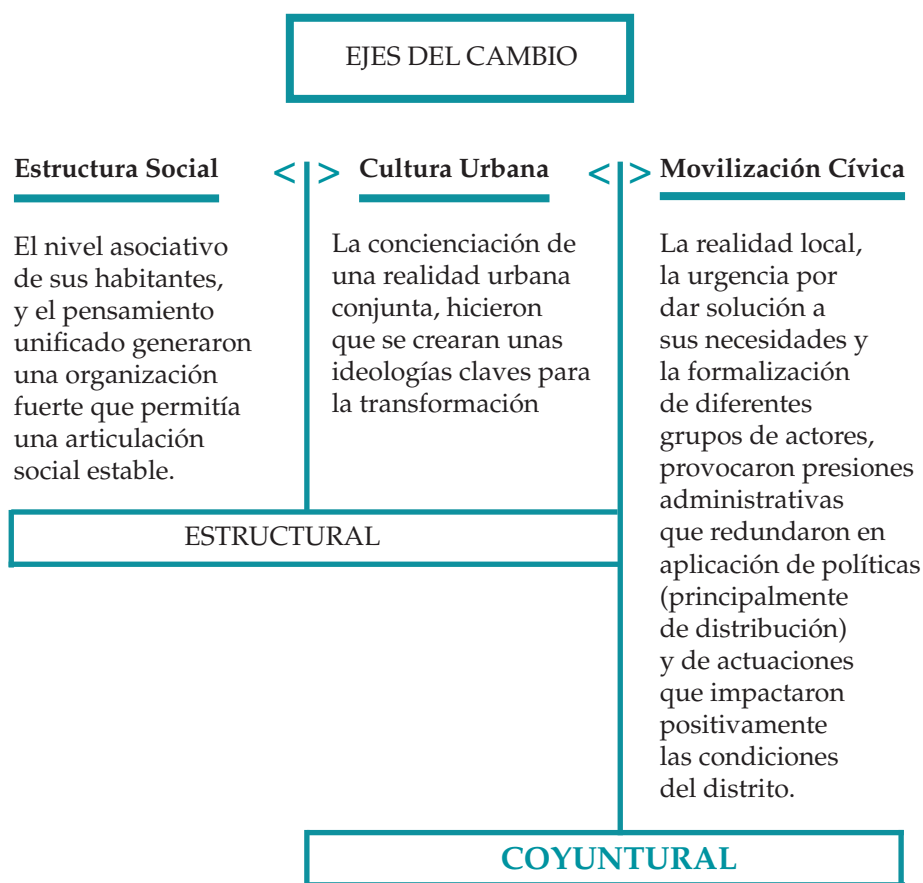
EJES DEL CAMBIO

Estructura Social

El nivel asociativo de sus habitantes, y el pensamiento unificado generaron una organización fuerte que permitía una articulación social estable.

< >

Cultura Urbana

La concienciación de una realidad urbana conjunta, hicieron que se crearan unas ideologías claves para la transformación

< >

Movilización Cívica

La realidad local, la urgencia por dar solución a sus necesidades y la formalización de diferentes grupos de actores, provocaron presiones administrativas que redundaron en aplicación de políticas (principalmente de distribución) y de actuaciones que impactaron positivamente las condiciones del distrito.

ESTRUCTURAL

COYUNTURAL